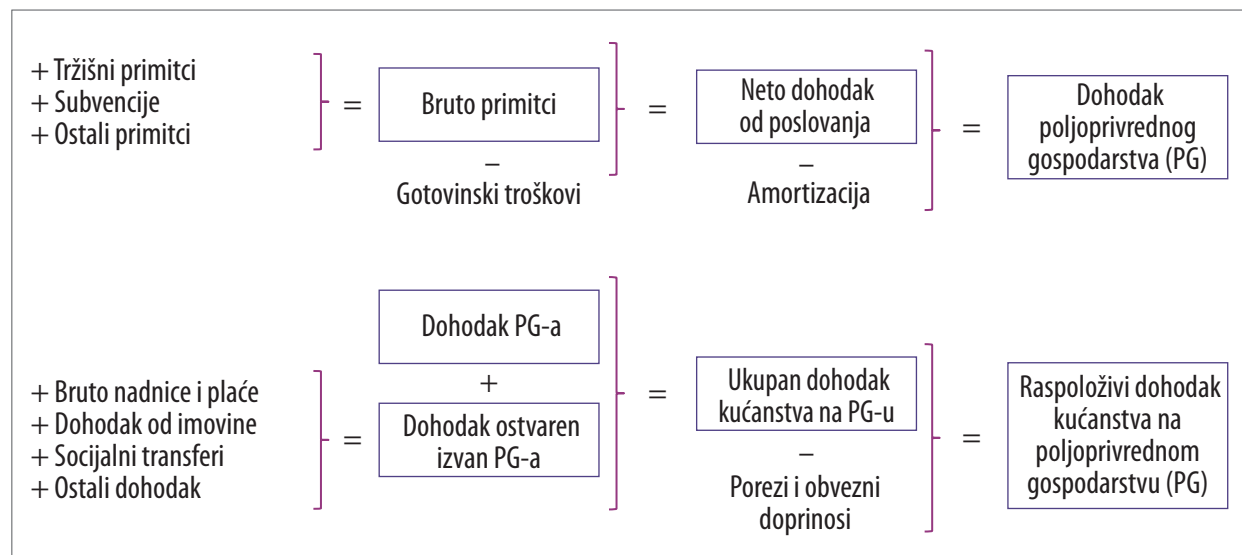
+ Tržišni primitci
+ Subvencije
+ Ostali primitci

=

Bruto primitci

–

Gotovinski troškovi

=

Neto dohodak od poslovanja

–

Amortizacija

=

Dohodak poljoprivrednog gospodarstva (PG)

+ Bruto nadnice i plaće
+ Dohodak od imovine
+ Socijalni transferi
+ Ostali dohodak

=

Dohodak PG-a

+

Dohodak ostvaren izvan PG-a

=

Ukupan dohodak kućanstva na PG-u

–

Porezi i obvezni doprinosi

=

Raspoloživi dohodak kućanstva na poljoprivrednom gospodarstvu (PG)